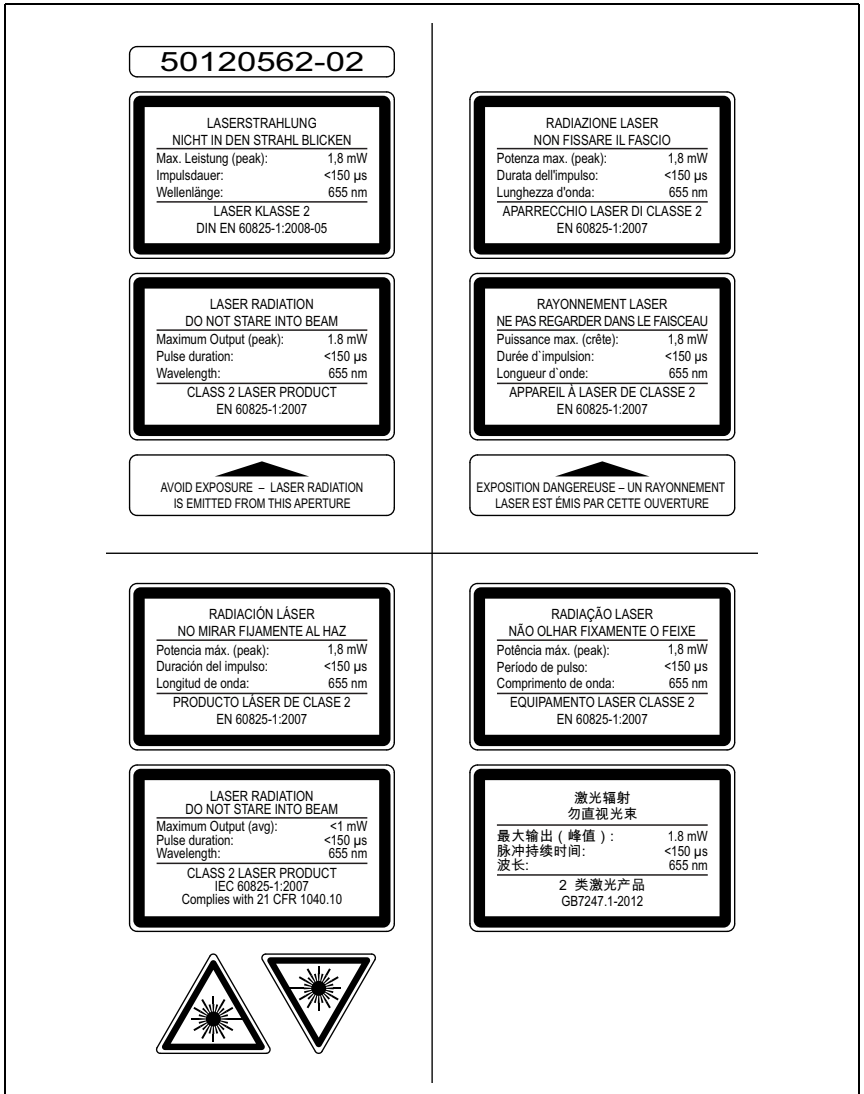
50120562-02

LASERSTRAHLUNG
NICHT IN DEN STRAHL BLICKEN
Max. Leistung (peak): 1,8 mW
Impulsdauer: <150 µs
Wellenlänge: 655 nm
LASER KLASSE 2
DIN EN 60825-1:2008-05

LASER RADIATION
DO NOT STARE INTO BEAM
Maximum Output (peak): 1.8 mW
Pulse duration: <150 µs
Wavelength: 655 nm
CLASS 2 LASER PRODUCT
EN 60825-1:2007

AVOID EXPOSURE – LASER RADIATION IS EMITTED FROM THIS APERTURE

RADIAZIONE LASER
NON FISSARE IL FASCIO
Potenza max. (peak): 1,8 mW
Durata dell'impulso: <150 µs
Lunghezza d'onda: 655 nm
APARRECCHIO LASER DI CLASSE 2
EN 60825-1:2007

RAYONNEMENT LASER
NE PAS REGARDER DANS LE FAISCEAU
Puissance max. (crête): 1,8 mW
Durée d`impulsion: <150 µs
Longueur d`onde: 655 nm
APPAREIL À LASER DE CLASSE 2
EN 60825-1:2007

EXPOSITION DANGEREUSE – UN RAYONNEMENT LASER EST ÉMIS PAR CETTE OUVERTURE

RADIACIÓN LÁSER
NO MIRAR FIJAMENTE AL HAZ
Potencia máx. (peak): 1,8 mW
Duración del impulso: <150 µs
Longitud de onda: 655 nm
PRODUCTO LÁSER DE CLASE 2
EN 60825-1:2007

LASER RADIATION
DO NOT STARE INTO BEAM
Maximum Output (avg): <1 mW
Pulse duration: <150 µs
Wavelength: 655 nm
CLASS 2 LASER PRODUCT
IEC 60825-1:2007
Complies with 21 CFR 1040.10

RADIAÇÃO LASER
NÃO OLHAR FIXAMENTE O FEIXE
Potência máx. (peak): 1,8 mW
Período de pulso: <150 µs
Comprimento de onda: 655 nm
EQUIPAMENTO LASER CLASSE 2
EN 60825-1:2007

激光辐射
勿直视光束
最大输出（峰值）: 1.8 mW
脉冲持续时间: <150 µs
波长: 655 nm
2 类激光产品
GB7247.1-2012